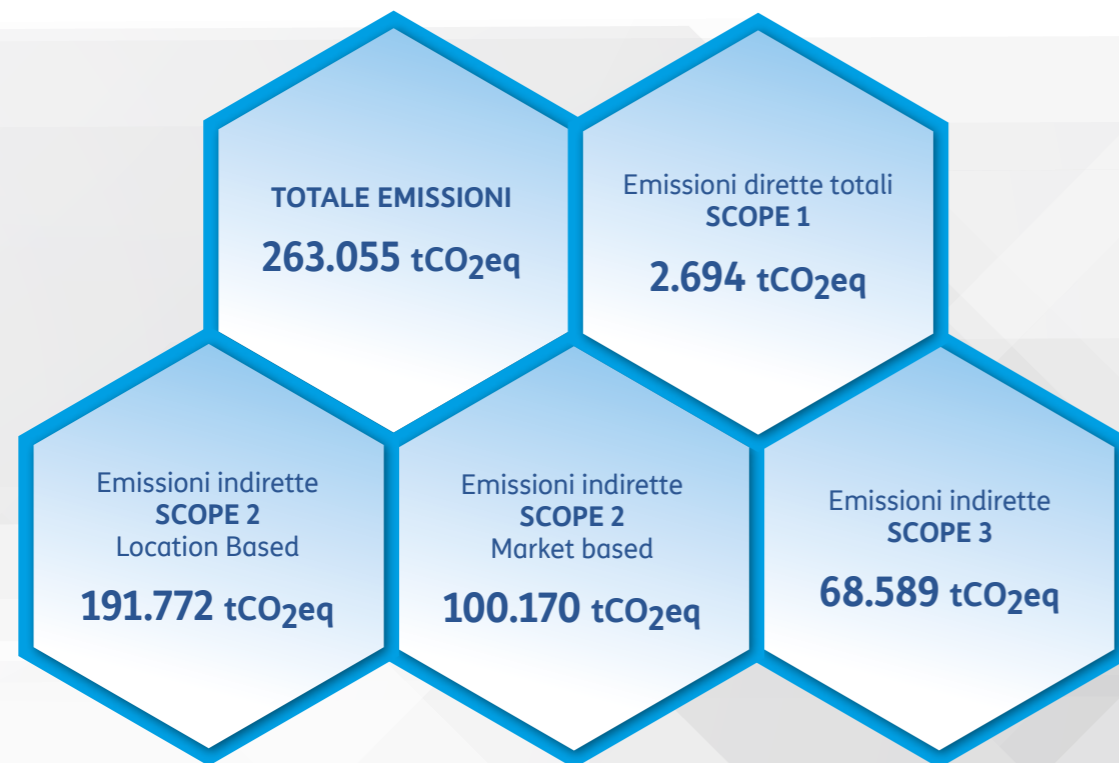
TOTALE EMISSIONI
263.055 $tCO_2eq$

Emissioni dirette totali
SCOPE 1
2.694 $tCO_2eq$

Emissioni indirette
SCOPE 2
Location Based
191.772 $tCO_2eq$

Emissioni indirette
SCOPE 2
Market based
100.170 $tCO_2eq$

Emissioni indirette
SCOPE 3
68.589 $tCO_2eq$